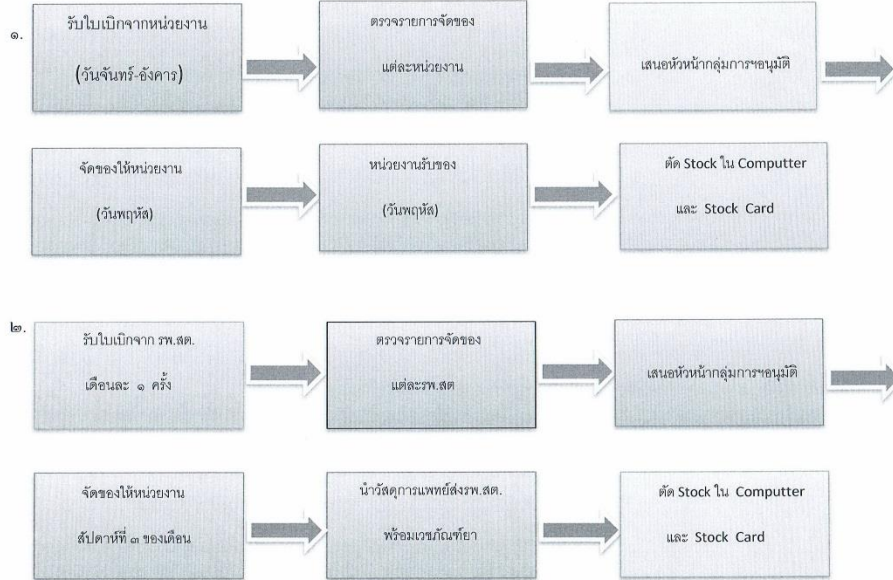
๑.

รับใบเบิกจากหน่วยงาน

(วันจันทร์-อังคาร)

ตรวจรายการจัดของ

แต่ละหน่วยงาน

เสนอหัวหน้ากลุ่มการฯอนุมัติ

จัดของให้หน่วยงาน

(วันพฤหัส)

หน่วยงานรับของ

(วันพฤหัส)

ตัด Stock ใน Computter

และ Stock Card

๒.

รับใบเบิกจาก รพ.สต.

เดือนละ ๑ ครั้ง

ตรวจรายการจัดของ

แต่ละรพ.สต

เสนอหัวหน้ากลุ่มการฯอนุมัติ

จัดของให้หน่วยงาน

สัปดาห์ที่ ๓ ของเดือน

นำวัสดุการแพทย์ส่งรพ.สต.

พร้อมเวชภัณฑ์ยา

ตัด Stock ใน Computter

และ Stock Card